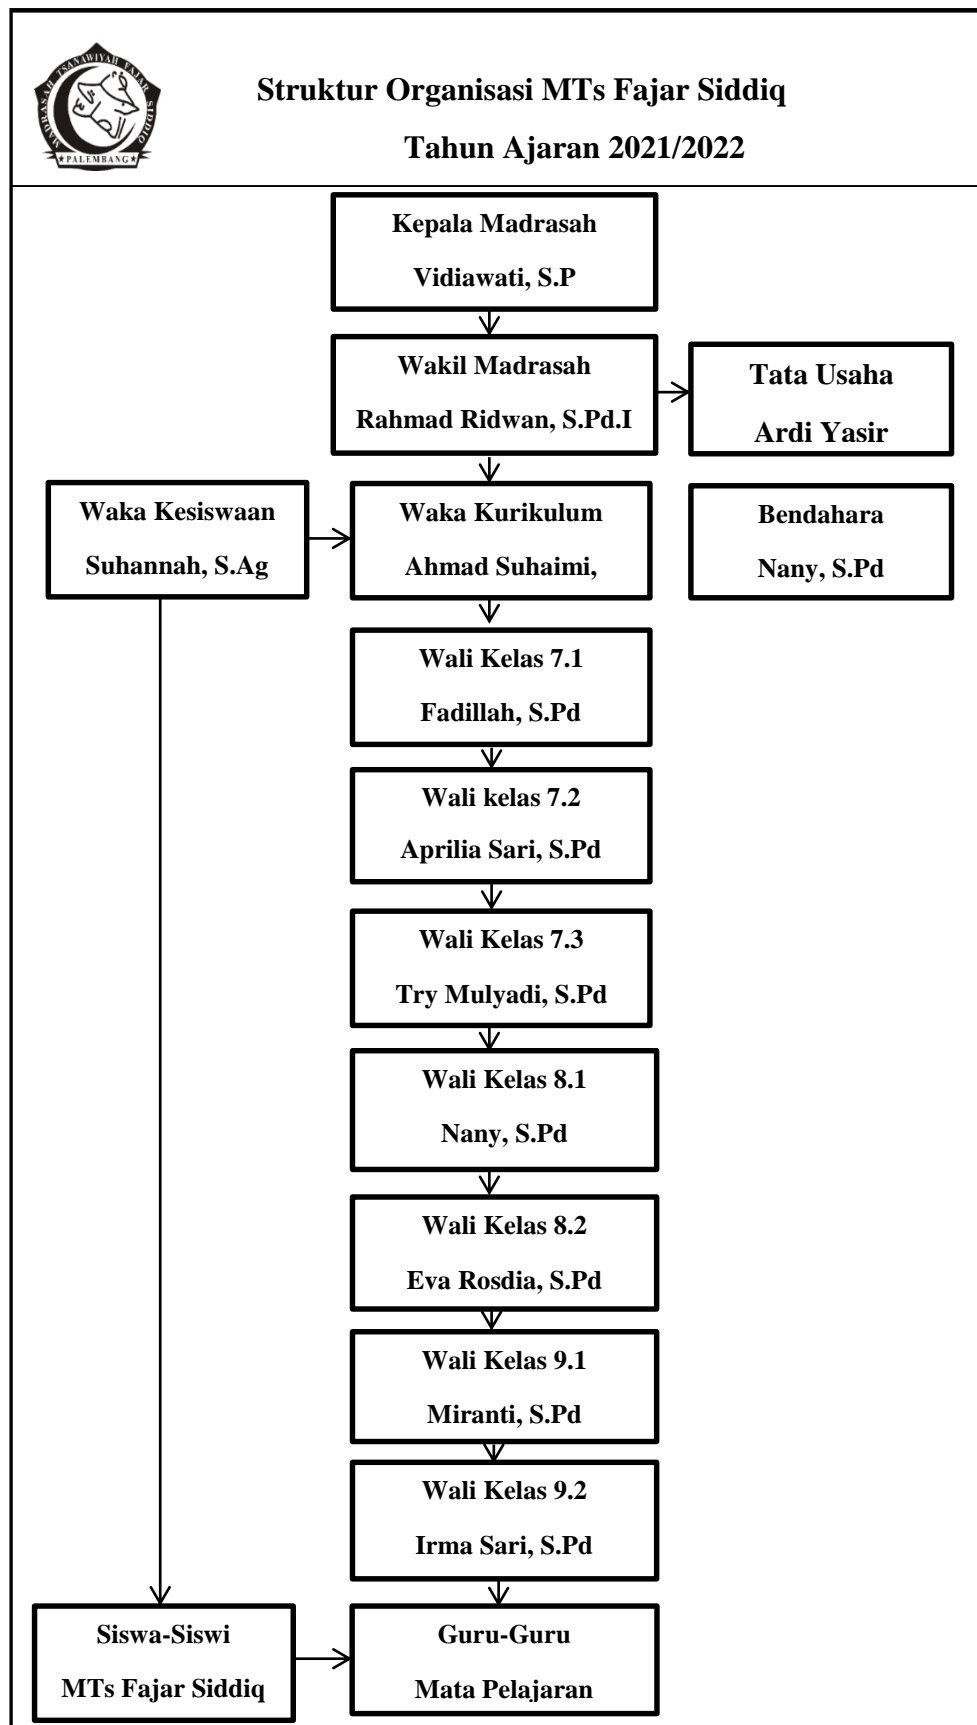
MADRASAH TSANAWIYAH FAJAR SIDDIQ
PALEMBANG

Struktur Organisasi MTs Fajar Siddiq

Tahun Ajaran 2021/2022

Kepala Madrasah
Vidiawati, S.P

Wakil Madrasah
Rahmad Ridwan, S.Pd.I

Tata Usaha
Ardi Yasir

Waka Kesiswaan
Suhannah, S.Ag

Waka Kurikulum
Ahmad Suhaimi,

Bendahara
Nany, S.Pd

Wali Kelas 7.1
Fadillah, S.Pd

Wali kelas 7.2
Aprilia Sari, S.Pd

Wali Kelas 7.3
Try Mulyadi, S.Pd

Wali Kelas 8.1
Nany, S.Pd

Wali Kelas 8.2
Eva Rosdia, S.Pd

Wali Kelas 9.1
Miranti, S.Pd

Wali Kelas 9.2
Irma Sari, S.Pd

Siswa-Siswi
MTs Fajar Siddiq

Guru-Guru
Mata Pelajaran